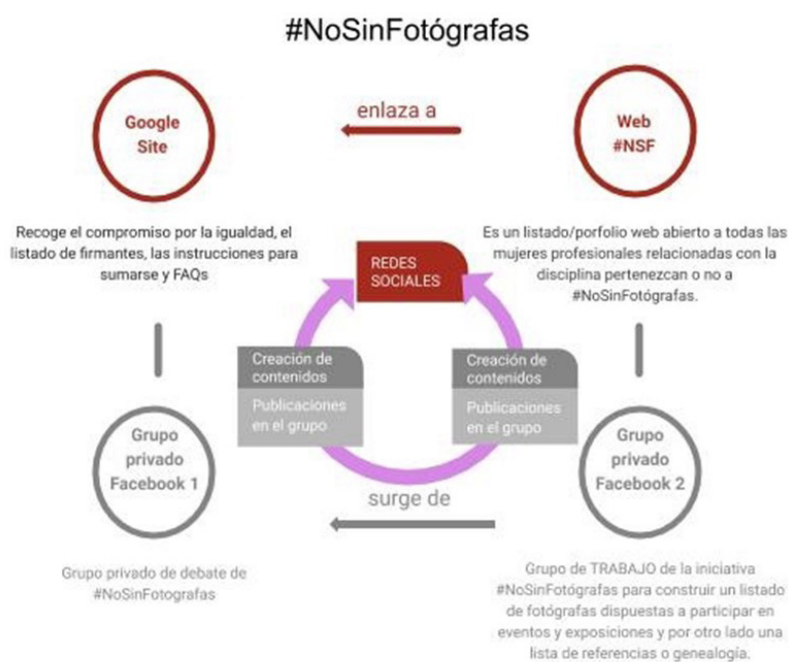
#NoSinFotógrafas

Google Site

enlaza a

Web #NSF

Recoge el compromiso por la igualdad, el listado de firmantes, las instrucciones para sumarse y FAQs

Es un listado/porfolio web abierto a todas las mujeres profesionales relacionadas con la disciplina pertenezcan o no a #NoSinFotógrafas.

REDES SOCIALES

Creación de contenidos

Publicaciones en el grupo

Creación de contenidos

Publicaciones en el grupo

Grupo privado Facebook 1

surge de

Grupo privado Facebook 2

Grupo privado de debate de #NoSinFotografas

Grupo de TRABAJO de la iniciativa #NoSinFotógrafas para construir un listado de fotógrafas dispuestas a participar en eventos y exposiciones y por otro lado una lista de referencias o genealogía.